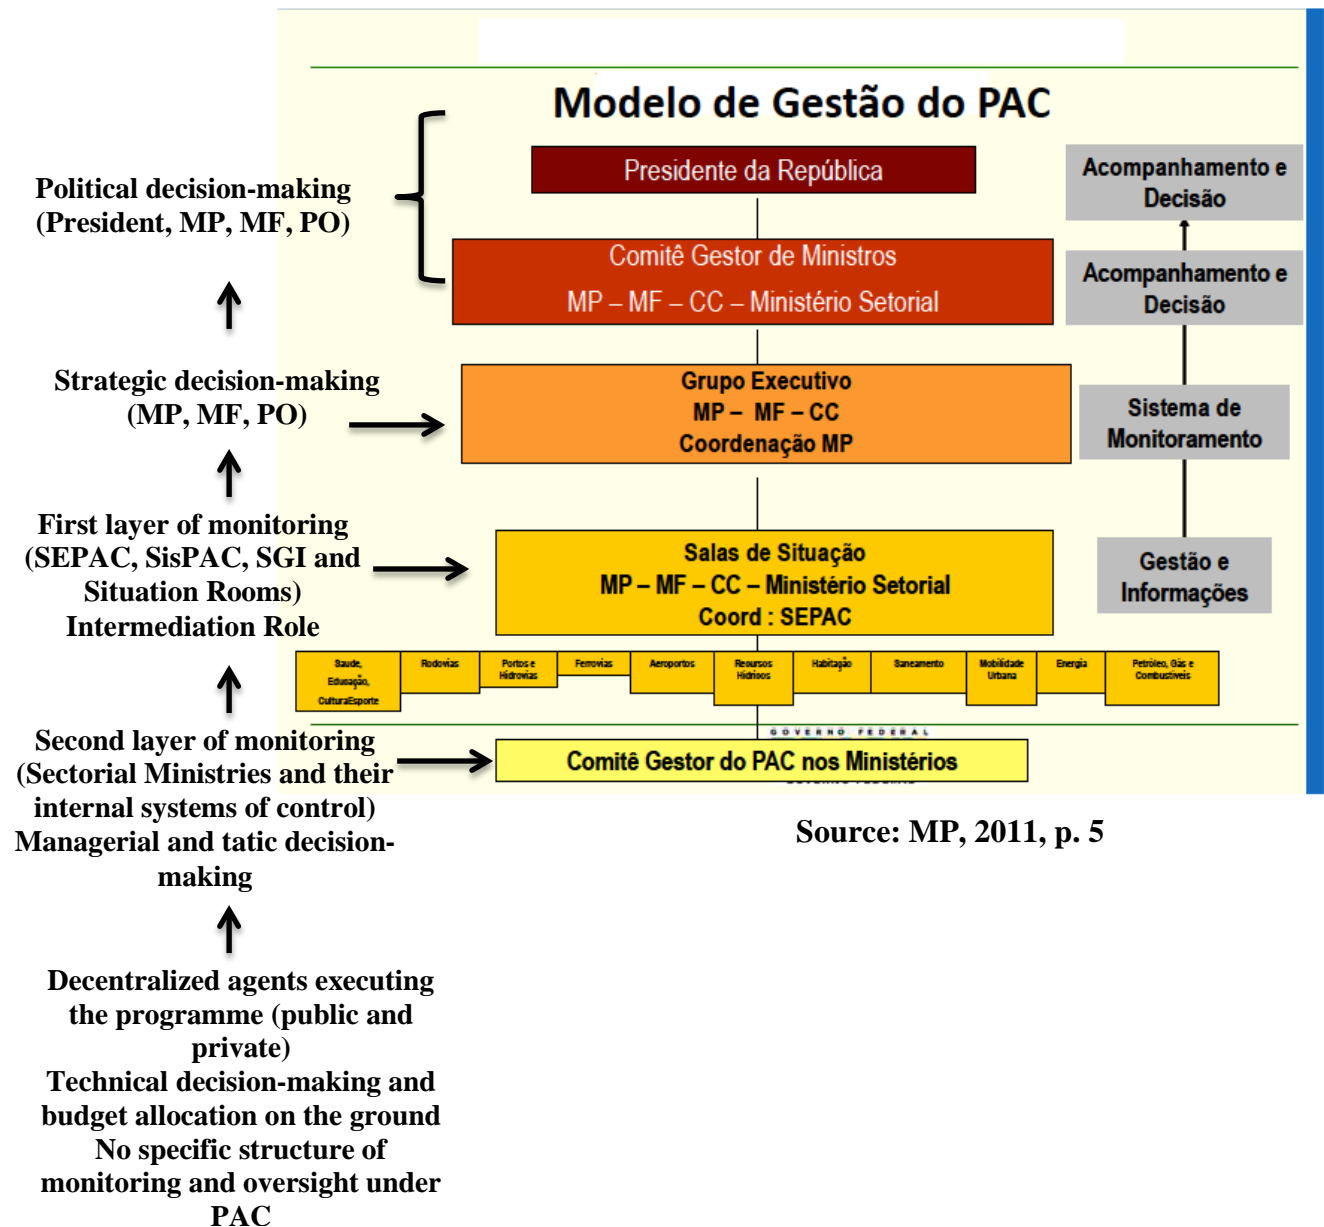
Modelo de Gestão do PAC

Political decision-making (President, MP, MF, PO)

Presidente da República

Comitê Gestor de Ministros
MP – MF – CC – Ministério Setorial

Acompanhamento e Decisão

Acompanhamento e Decisão

Strategic decision-making (MP, MF, PO)

Grupo Executivo
MP – MF – CC
Coordenação MP

Sistema de Monitoramento

First layer of monitoring (SEPAC, SisPAC, SGI and Situation Rooms)
Intermediation Role

Salas de Situação
MP – MF – CC – Ministério Setorial
Coord : SEPAC

Gestão e Informações

Saude, Educação, CulturaEsporte | Rodovias | Portos e Hidrovias | Ferrovias | Aeroportos | Recursos Hídricos | Habitação | Saneamento | Mobilidade Urbana | Energia | Petróleo, Gás e Combustíveis

GOVERNO FEDERAL

Second layer of monitoring (Sectorial Ministries and their internal systems of control)
Managerial and tatic decision-making

Comitê Gestor do PAC nos Ministérios

Source: MP, 2011, p. 5

Decentralized agents executing the programme (public and private)
Technical decision-making and budget allocation on the ground
No specific structure of monitoring and oversight under PAC